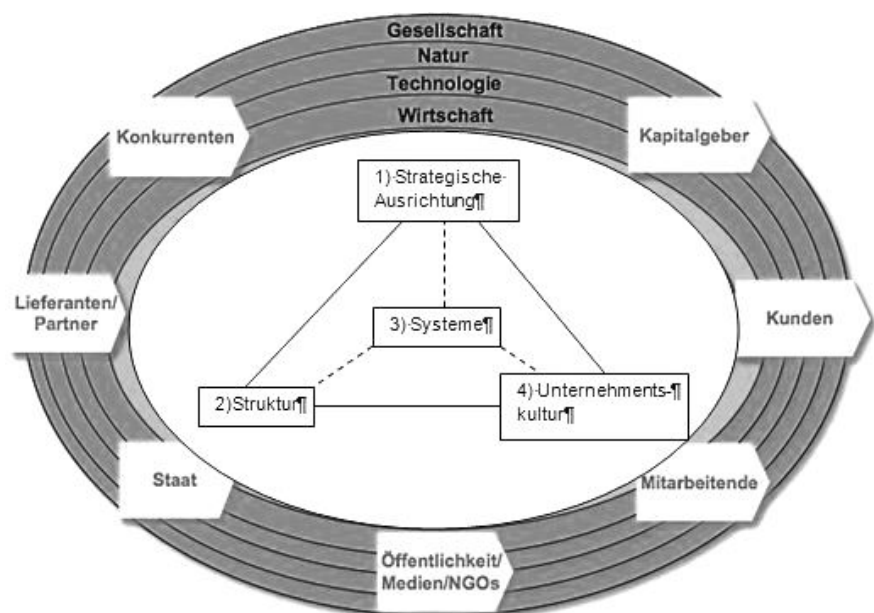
Gesellschaft
Natur
Technologie
Wirtschaft

Konkurrenten

Kapitalgeber

1)·Strategische· Ausrichtung¶

Lieferanten/ Partner

3)·Systeme¶

Kunden

2)Struktur¶

4)·Unternehmens-¶ kultur¶

Staat

Mitarbeitende

Öffentlichkeit/ Medien/NGOs